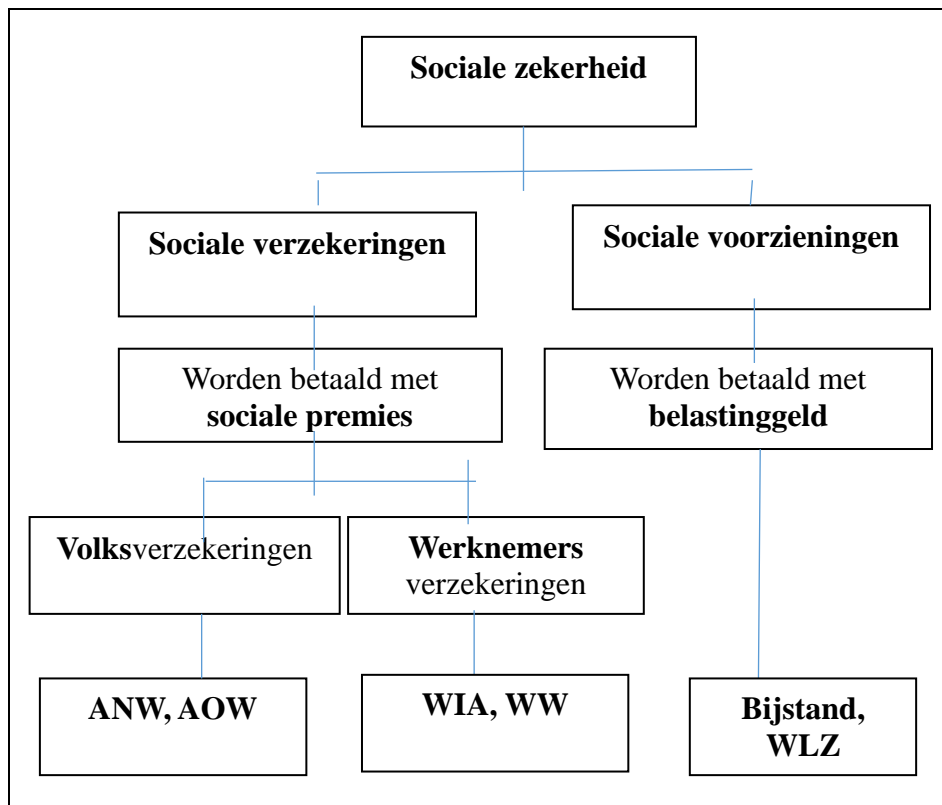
Sociale zekerheid

Sociale verzekeringen

Sociale voorzieningen

Worden betaald met sociale premies

Worden betaald met belastinggeld

Volksverzekeringen

Werknemers verzekeringen

ANW, AOW

WIA, WW

Bijstand, WLZ